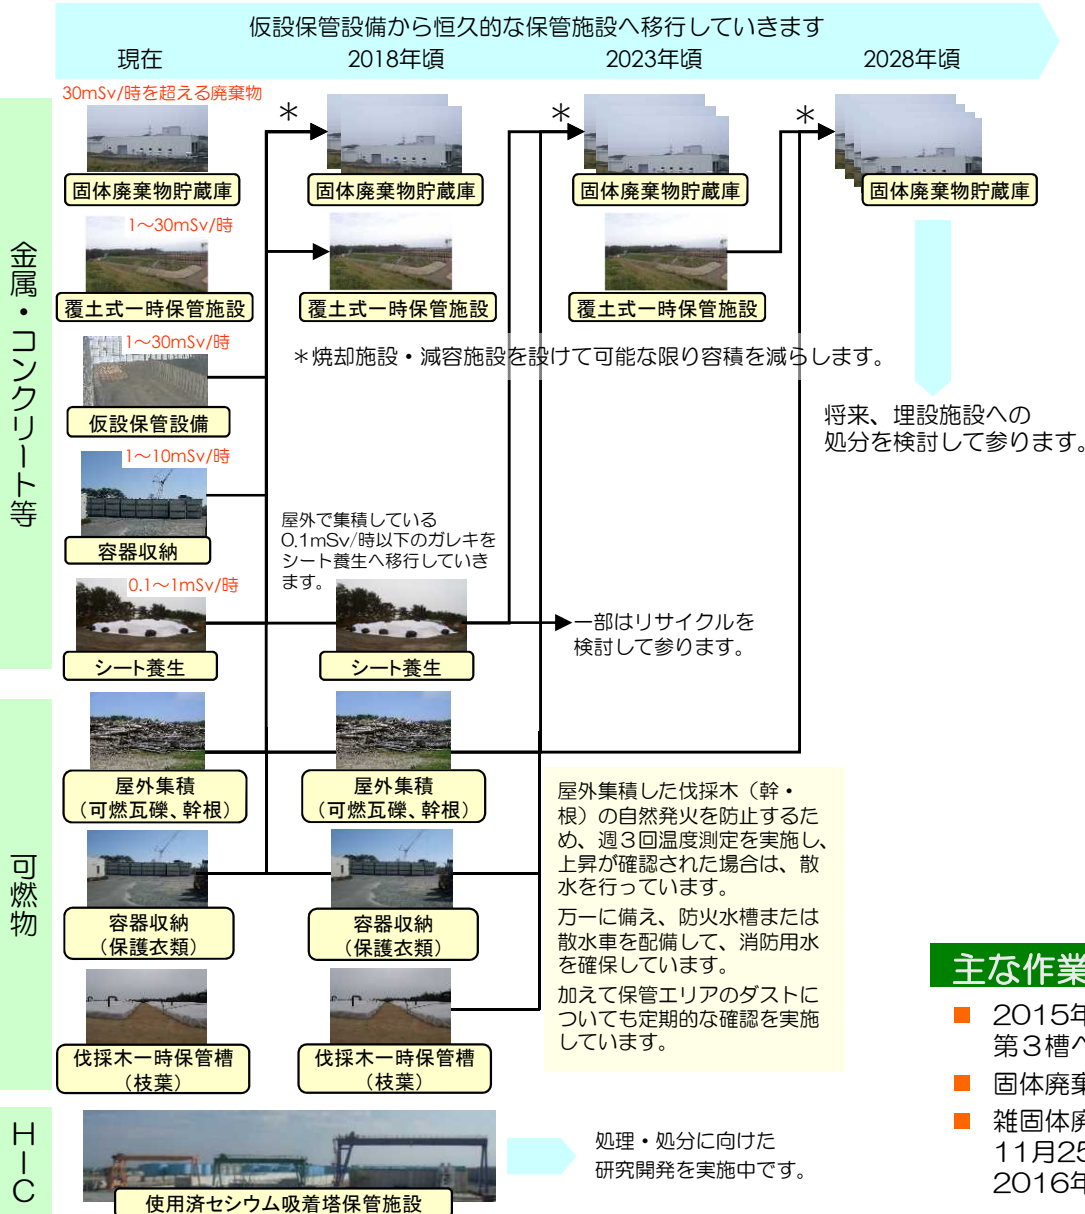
仮設保管設備から恒久的な保管施設へ移行していきます

現在　2018年頃　2023年頃　2028年頃

金属・コンクリート等

30mSv/時を超える廃棄物

固体廃棄物貯蔵庫

＊

固体廃棄物貯蔵庫

＊

固体廃棄物貯蔵庫

＊

固体廃棄物貯蔵庫

1〜30mSv/時

覆土式一時保管施設

覆土式一時保管施設

覆土式一時保管施設

1〜30mSv/時

仮設保管設備

＊焼却施設・減容施設を設けて可能な限り容積を減らします。

将来、埋設施設への処分を検討して参ります。

1〜10mSv/時

容器収納

屋外で集積している0.1mSv/時以下のガレキをシート養生へ移行していきます。

0.1〜1mSv/時

シート養生

シート養生

一部はリサイクルを検討して参ります。

可燃物

屋外集積（可燃瓦礫、幹根）

屋外集積（可燃瓦礫、幹根）

屋外集積した伐採木（幹・根）の自然発火を防止するため、週３回温度測定を実施し、上昇が確認された場合は、散水を行っています。

万一に備え、防火水槽または散水車を配備して、消防用水を確保しています。

加えて保管エリアのダストについても定期的な確認を実施しています。

容器収納（保護衣類）

容器収納（保護衣類）

伐採木一時保管槽（枝葉）

伐採木一時保管槽（枝葉）

HIC

使用済セシウム吸着塔保管施設

処理・処分に向けた研究開発を実施中です。

主な作業

■ 2015年 第３槽へ

■ 固体廃棄

■ 雑固体廃 11月25 2016年